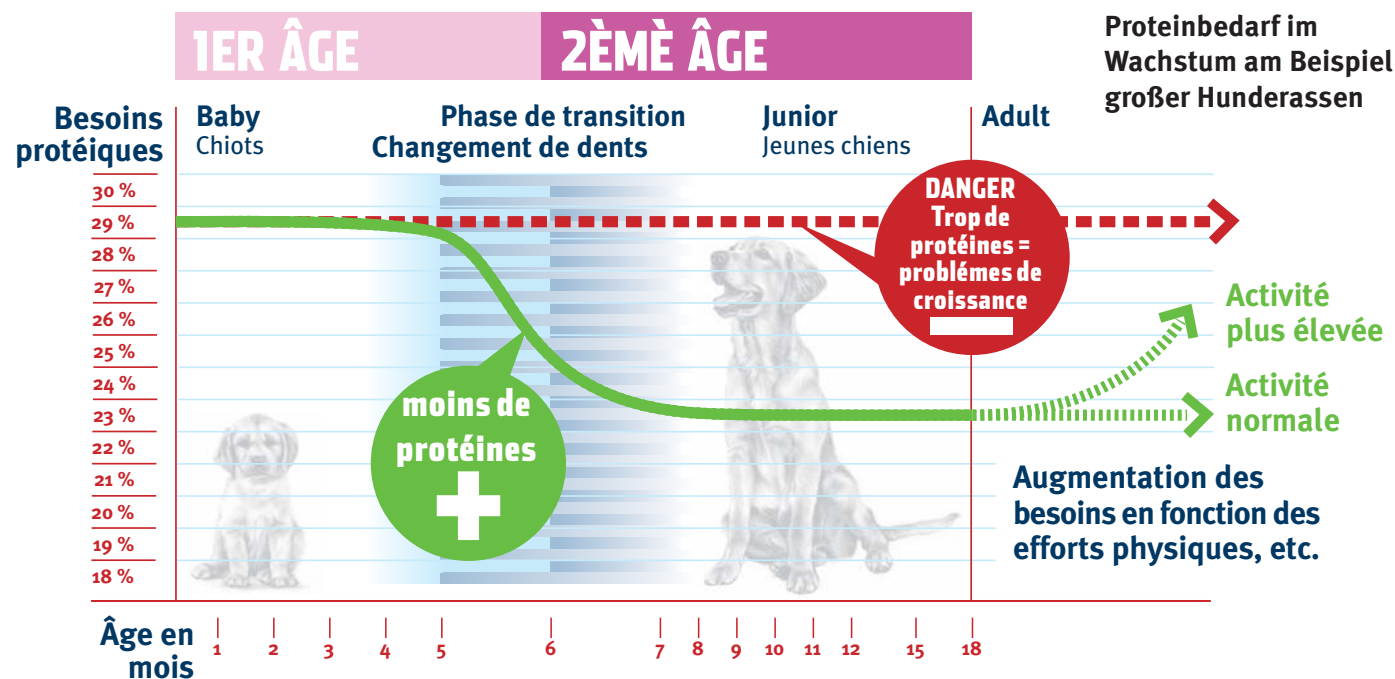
1ER ÂGE

2ÈMÈ ÂGE

Proteinbedarf im Wachstum am Beispiel großer Hunderassen

Besoins protéiques

Baby
Chiots

Phase de transition
Changement de dents

Junior
Jeunes chiens

Adult

30 %
29 %
28 %
27 %
26 %
25 %
24 %
23 %
22 %
21 %
20 %
19 %
18 %

DANGER
Trop de protéines = problèmes de croissance

Activité plus élevée

Activité normale

moins de protéines

Augmentation des besoins en fonction des efforts physiques, etc.

Âge en mois

1 2 3 4 5 6 7 8 9 10 11 12 15 18